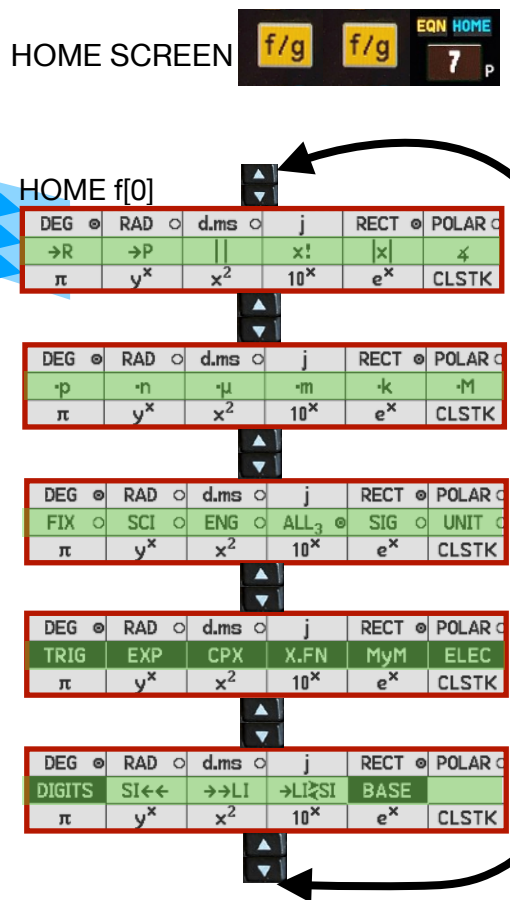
HOME SCREEN f/g f/g EQN HOME 7 P

HOME f[0]

| DEG ⊙ | RAD ○ | d.ms ○ | j | RECT ⊙ | POLAR ○ |
|---|---|---|---|---|---|
| →R | →P | \|\| | x! | \|x\| | ∡ |
| π | $y^x$ | $x^2$ | $10^x$ | $e^x$ | CLSTK |

| DEG ⊙ | RAD ○ | d.ms ○ | j | RECT ⊙ | POLAR ○ |
|---|---|---|---|---|---|
| ·p | ·n | ·µ | ·m | ·k | ·M |
| π | $y^x$ | $x^2$ | $10^x$ | $e^x$ | CLSTK |

| DEG ⊙ | RAD ○ | d.ms ○ | j | RECT ⊙ | POLAR ○ |
|---|---|---|---|---|---|
| FIX ○ | SCI ○ | ENG ○ | $ALL_3$ ⊙ | SIG ○ | UNIT ○ |
| π | $y^x$ | $x^2$ | $10^x$ | $e^x$ | CLSTK |

| DEG ⊙ | RAD ○ | d.ms ○ | j | RECT ⊙ | POLAR ○ |
|---|---|---|---|---|---|
| TRIG | EXP | CPX | X.FN | MyM | ELEC |
| π | $y^x$ | $x^2$ | $10^x$ | $e^x$ | CLSTK |

| DEG ⊙ | RAD ○ | d.ms ○ | j | RECT ⊙ | POLAR ○ |
|---|---|---|---|---|---|
| DIGITS | SI←← | →→LI | →LI⇄SI | BASE | |
| π | $y^x$ | $x^2$ | $10^x$ | $e^x$ | CLSTK |